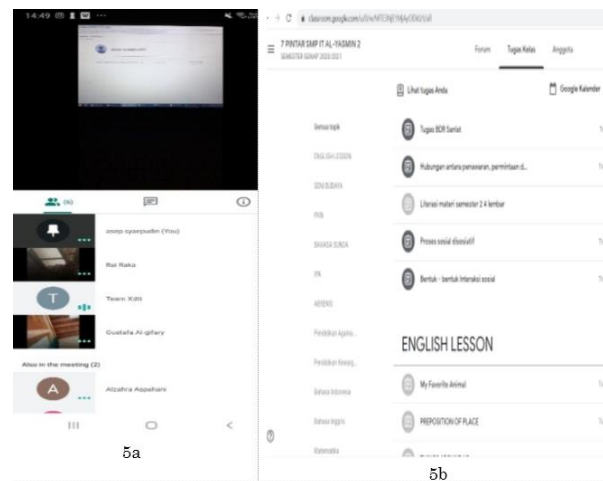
14:49

(6)

asep syaepudin (You)

Rai Raka

T

Team Kdti

Gustafa Al-gifary

Also in the meeting (2)

A

Alzahra Aqsahani

5a

classroom.google.com/u/0/w/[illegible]

7 PINTAR SMP IT AL-YASMIN 2

SEMESTER GENAP 2020/2021

Forum Tugas Kelas Anggota

Lihat tugas Anda

Google Kalender

Semua topik

ENGLISH LESSON

SENI BUDAYA

PKN

BAHASA SUNDA

IPA

AKSENS

Pendidikan Agama...

Pendidikan Keaag...

Bahasa Indonesia

Bahasa Inggris

Matematika

Tugas BDR Sanlat

Hubungan antara penawaran, permintaan d...

Literasi materi semester 2 4 lembar

Proses sosial disosiatif

Bentuk - bentuk Interaksi sosial

ENGLISH LESSON

My Favorite Animal

PREPOSITION OF PLACE

5b